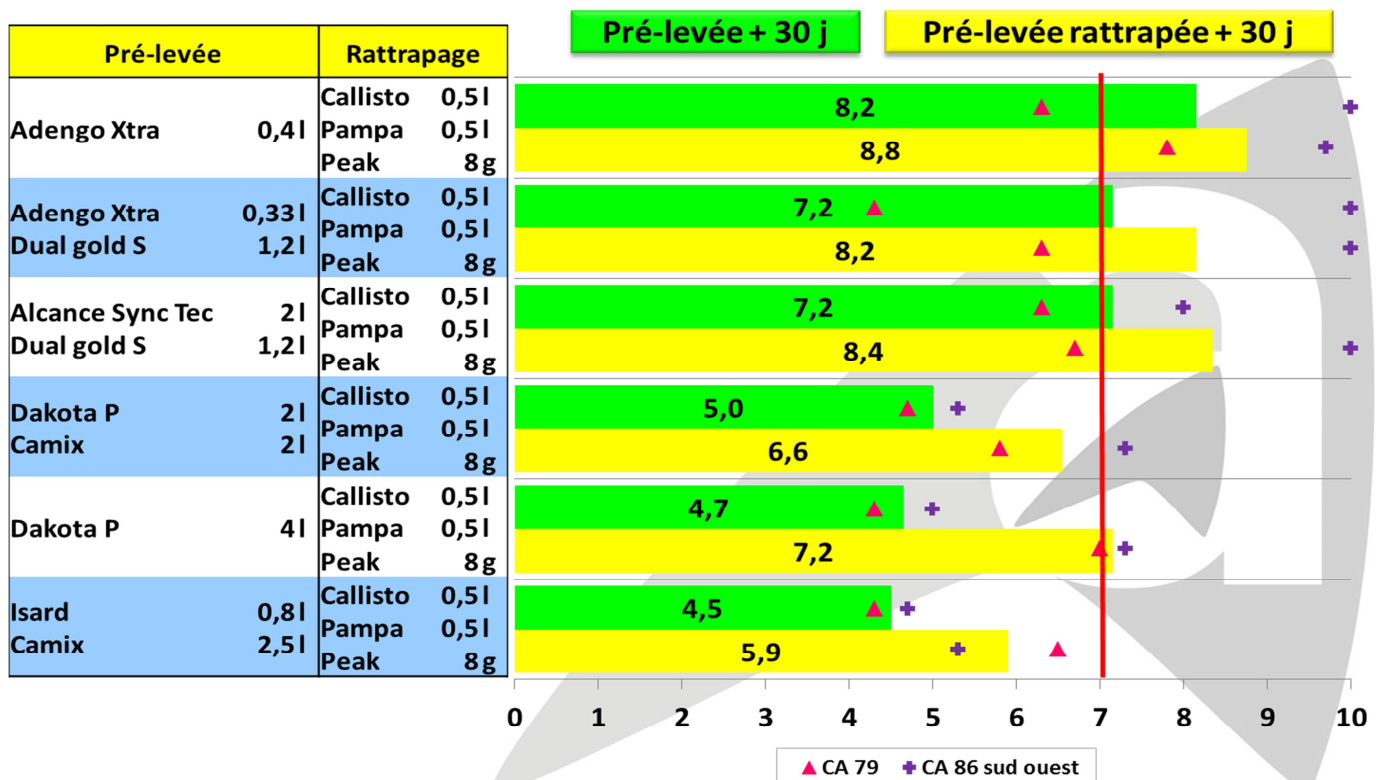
Pré-levée + 30 j

Pré-levée rattrapée + 30 j

| Pré-levée | | Rattrapage | |
|---|---|---|---|
| Adengo Xtra | 0,4l | Callisto<br>Pampa<br>Peak | 0,5l<br>0,5l<br>8g |
| Adengo Xtra<br>Dual gold S | 0,33l<br>1,2l | Callisto<br>Pampa<br>Peak | 0,5l<br>0,5l<br>8g |
| Alcance Sync Tec<br>Dual gold S | 2l<br>1,2l | Callisto<br>Pampa<br>Peak | 0,5l<br>0,5l<br>8g |
| Dakota P<br>Camix | 2l<br>2l | Callisto<br>Pampa<br>Peak | 0,5l<br>0,5l<br>8g |
| Dakota P | 4l | Callisto<br>Pampa<br>Peak | 0,5l<br>0,5l<br>8g |
| Isard<br>Camix | 0,8l<br>2,5l | Callisto<br>Pampa<br>Peak | 0,5l<br>0,5l<br>8g |

8,2
8,8
7,2
8,2
7,2
8,4
5,0
6,6
4,7
7,2
4,5
5,9

0 1 2 3 4 5 6 7 8 9 10

CA 79 CA 86 sud ouest